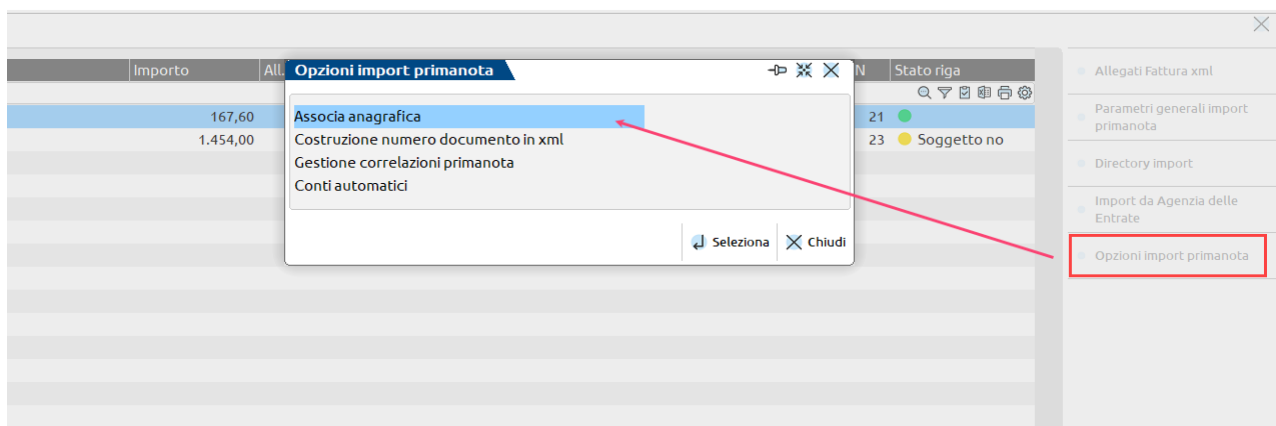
Importo | All
167,60
1.454,00

Opzioni import primanota

Associa anagrafica
Costruzione numero documento in xml
Gestione correlazioni primanota
Conti automatici

Seleziona
Chiudi

N | Stato riga
21
23 Soggetto no

Allegati Fattura xml
Parametri generali import primanota
Directory import
Import da Agenzia delle Entrate
Opzioni import primanota